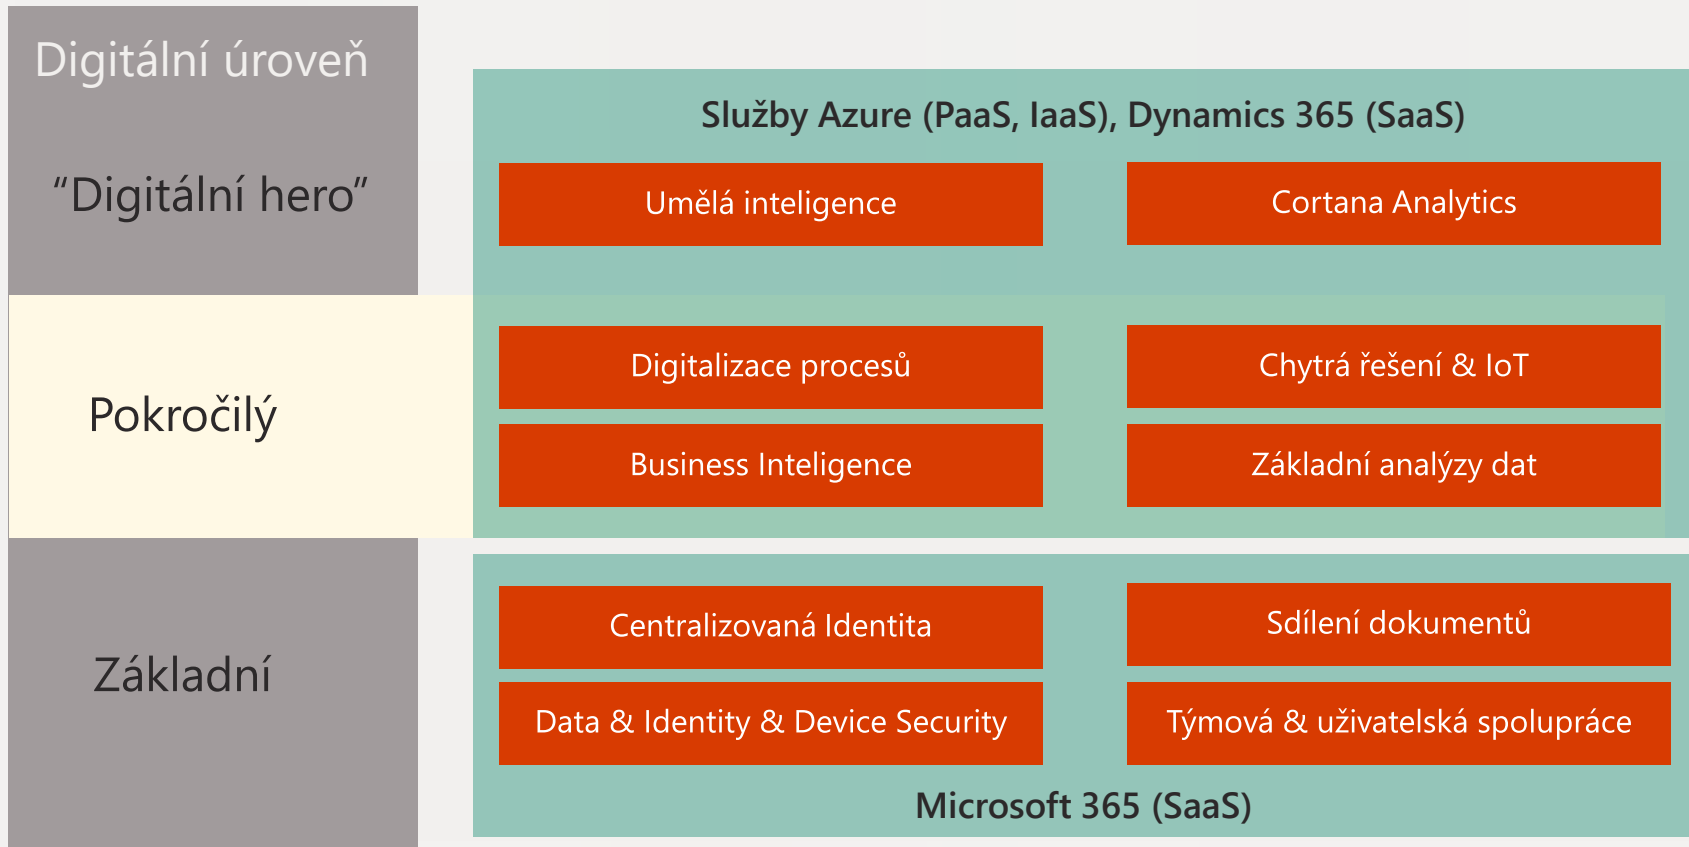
Digitální úroveň

"Digitální hero"

Služby Azure (PaaS, IaaS), Dynamics 365 (SaaS)

Umělá inteligence

Cortana Analytics

Pokročilý

Digitalizace procesů

Chytrá řešení & IoT

Business Inteligence

Základní analýzy dat

Základní

Centralizovaná Identita

Sdílení dokumentů

Data & Identity & Device Security

Týmová & uživatelská spolupráce

Microsoft 365 (SaaS)